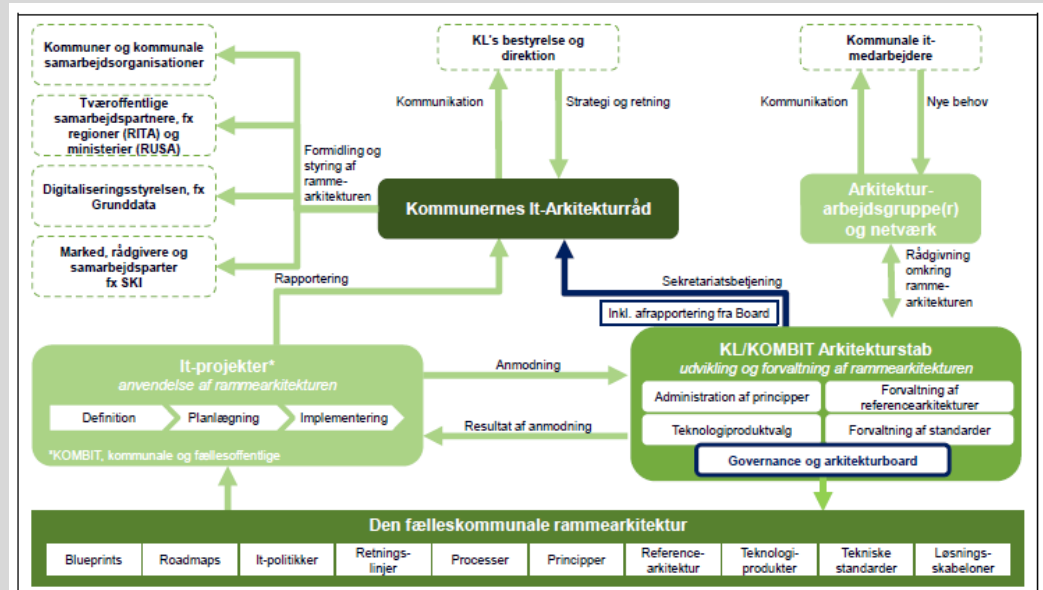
Kommuner og kommunale samarbejdsorganisationer

Tværoffentlige samarbejdspartnere, fx regioner (RITA) og ministerier (RUSA)

Digitaliseringsstyrelsen, fx Grunddata

Marked, rådgivere og samarbejdsparter fx SKI

Formidling og styring af rammearkitekturen

KL's bestyrelse og direktion

Kommunikation

Strategi og retning

Kommunale it-medarbejdere

Kommunikation

Nye behov

Kommunernes It-Arkitekturråd

Arkitekturarbejdsgruppe(r) og netværk

Rådgivning omkring rammearkitekturen

Rapportering

Sekretariatsbetjening

Inkl. afrapportering fra Board

It-projekter*
anvendelse af rammearkitekturen

Definition

Planlægning

Implementering

*KOMBIT, kommunale og fællesoffentlige

Anmodning

Resultat af anmodning

KL/KOMBIT Arkitekturstab
udvikling og forvaltning af rammearkitekturen

Administration af principper

Forvaltning af referencearkitekturer

Teknologiproduktvalg

Forvaltning af standarder

Governance og arkitekturboard

Den fælleskommunale rammearkitektur

| Blueprints | Roadmaps | It-politikker | Retningslinjer | Processer | Principper | Referencearkitektur | Teknologiprodukter | Tekniske standarder | Løsningsskabeloner |